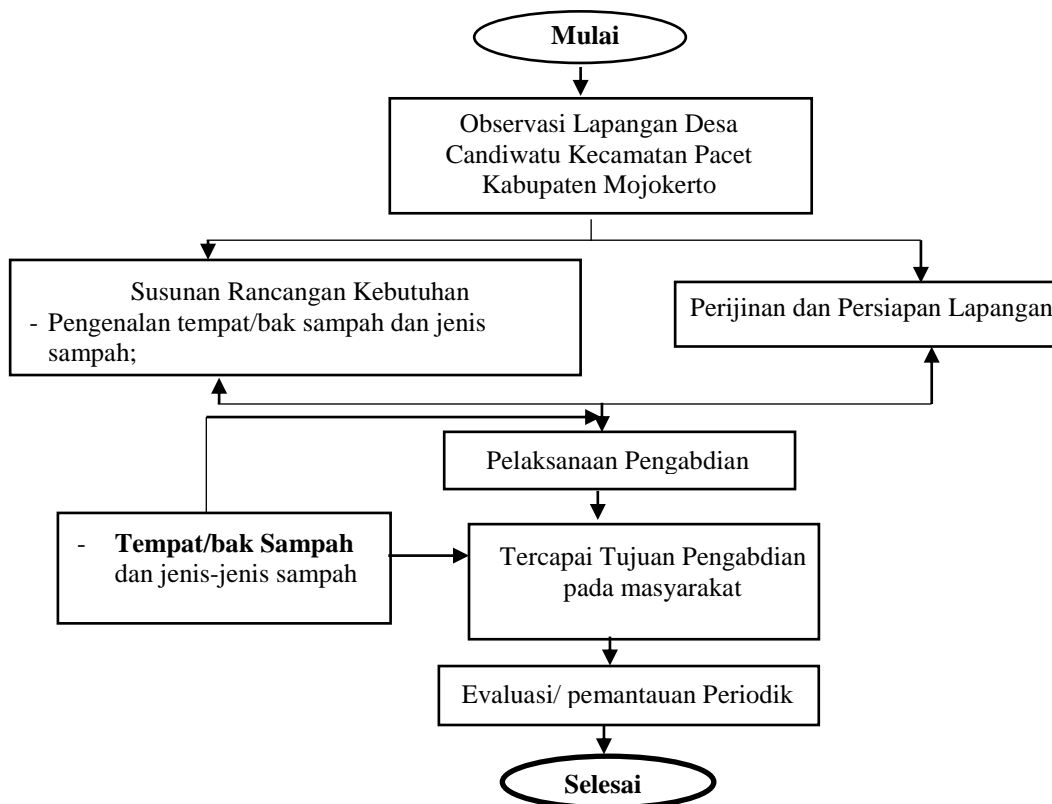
Mulai

Observasi Lapangan Desa Candiwatu Kecamatan Pacet Kabupaten Mojokerto

Susunan Rancangan Kebutuhan
- Pengenalan tempat/bak sampah dan jenis sampah;

Perijinan dan Persiapan Lapangan

Pelaksanaan Pengabdian

- **Tempat/bak Sampah** dan jenis-jenis sampah

Tercapai Tujuan Pengabdian pada masyarakat

Evaluasi/ pemantauan Periodik

Selesai